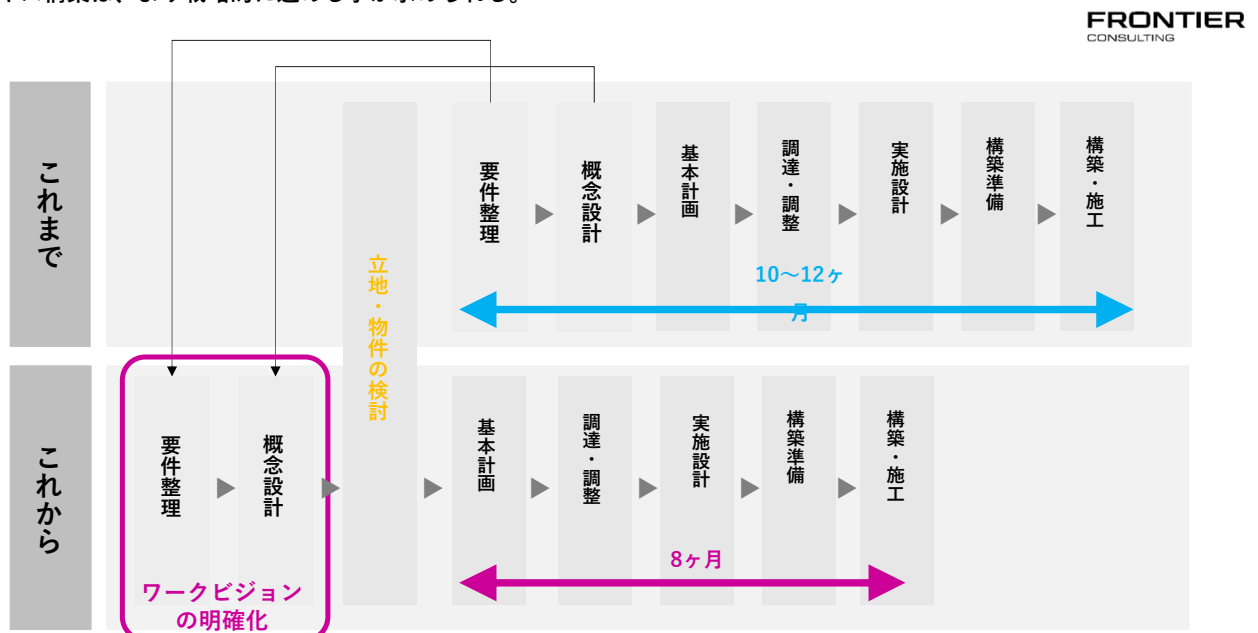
FRONTIER
CONSULTING

これまで

要件整理
概念設計
基本計画
調達・調整
実施設計
構築準備
構築・施工

10〜12ヶ月

立地・物件の検討

これから

要件整理
概念設計

ワークビジョンの明確化

基本計画
調達・調整
実施設計
構築準備
構築・施工

8ヶ月